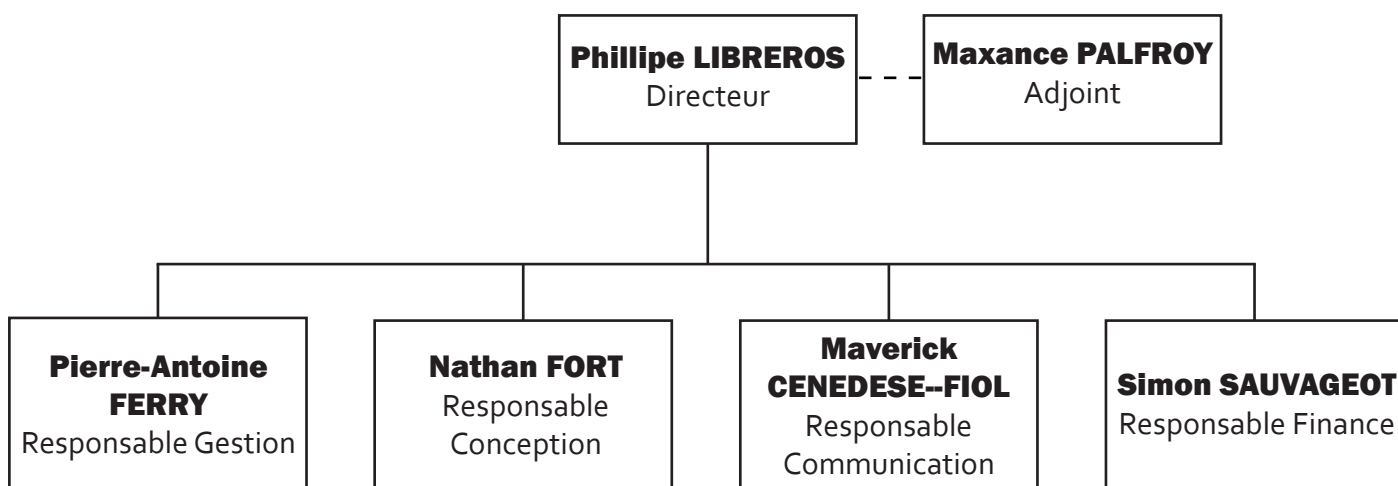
Phillipe LIBREROS
Directeur

Maxance PALFROY
Adjoint

Pierre-Antoine FERRY
Responsable Gestion

Nathan FORT
Responsable Conception

Maverick CENEDESE--FIOL
Responsable Communication

Simon SAUVAGEOT
Responsable Finance